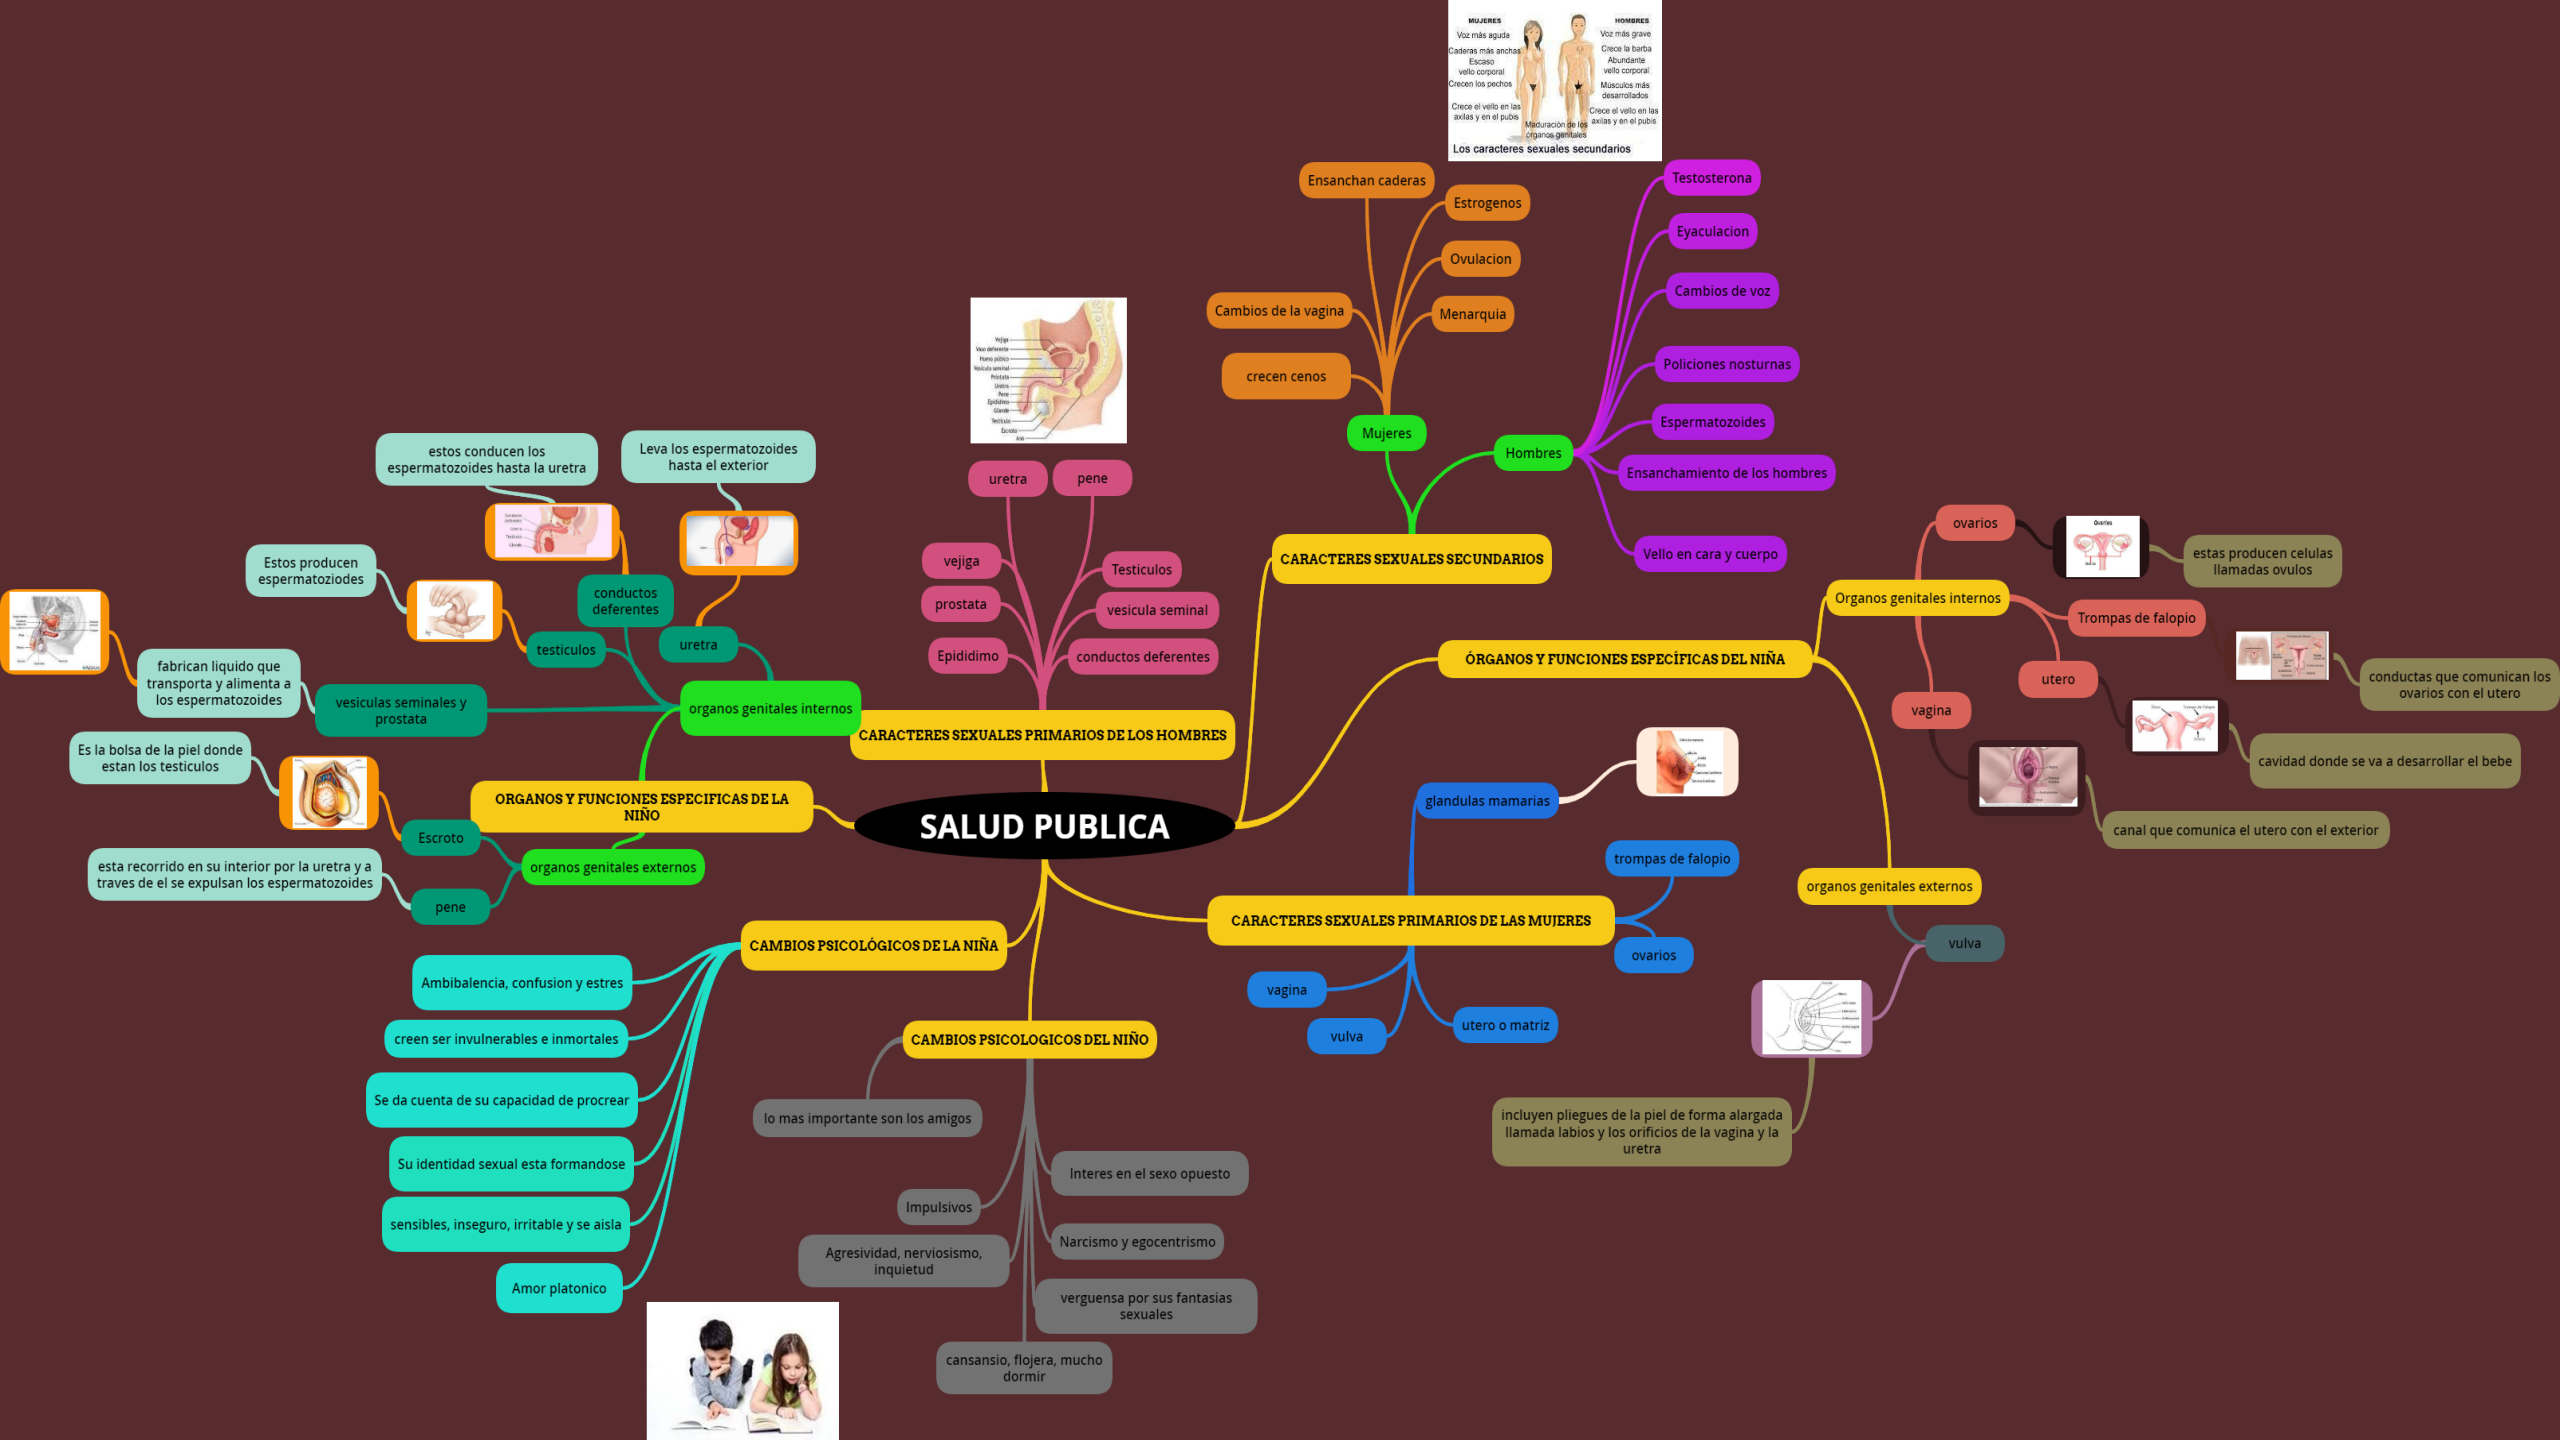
SALUD PUBLICA

CARACTERES SEXUALES SECUNDARIOS

Mujeres
Ensanchan caderas
Estrogenos
Ovulacion
Cambios de la vagina
Menarquia
crecen cenos

Hombres
Testosterona
Eyaculacion
Cambios de voz
Policiones nosturnas
Espermatozoides
Ensanchamiento de los hombres
Vello en cara y cuerpo

MUJERES
Voz más aguda
Caderas más anchas
Escaso vello corporal
Crecen los pechos
Crece el vello en las axilas y en el pubis
Maduración de los órganos genitales
HOMBRES
Voz más grave
Crece la barba
Abundante vello corporal
Músculos más desarrollados
Crece el vello en las axilas y en el pubis
Los caracteres sexuales secundarios

CARACTERES SEXUALES PRIMARIOS DE LOS HOMBRES
uretra
pene
vejiga
Testiculos
prostata
vesicula seminal
Epididimo
conductos deferentes

ÓRGANOS Y FUNCIONES ESPECÍFICAS DEL NIÑA
Organos genitales internos
ovarios
Ovarios
estas producen celulas llamadas ovulos
Trompas de falopio
conductas que comunican los ovarios con el utero
utero
cavidad donde se va a desarrollar el bebe
vagina
canal que comunica el utero con el exterior
organos genitales externos
vulva
incluyen pliegues de la piel de forma alargada llamada labios y los orificios de la vagina y la uretra

CARACTERES SEXUALES PRIMARIOS DE LAS MUJERES
glandulas mamarias
trompas de falopio
ovarios
vagina
vulva
utero o matriz

ORGANOS Y FUNCIONES ESPECIFICAS DE LA NIÑO
organos genitales internos
conductos deferentes
estos conducen los espermatozoides hasta la uretra
uretra
Leva los espermatozoides hasta el exterior
testiculos
Estos producen espermatoziodes
vesiculas seminales y prostata
fabrican liquido que transporta y alimenta a los espermatozoides
organos genitales externos
Escroto
Es la bolsa de la piel donde estan los testiculos
pene
esta recorrido en su interior por la uretra y a traves de el se expulsan los espermatozoides

CAMBIOS PSICOLÓGICOS DE LA NIÑA
Ambibalencia, confusion y estres
creen ser invulnerables e inmortales
Se da cuenta de su capacidad de procrear
Su identidad sexual esta formandose
sensibles, inseguro, irritable y se aisla
Amor platonico

CAMBIOS PSICOLOGICOS DEL NIÑO
lo mas importante son los amigos
Interes en el sexo opuesto
Impulsivos
Narcismo y egocentrismo
Agresividad, nerviosismo, inquietud
verguensa por sus fantasias sexuales
cansansio, flojera, mucho dormir